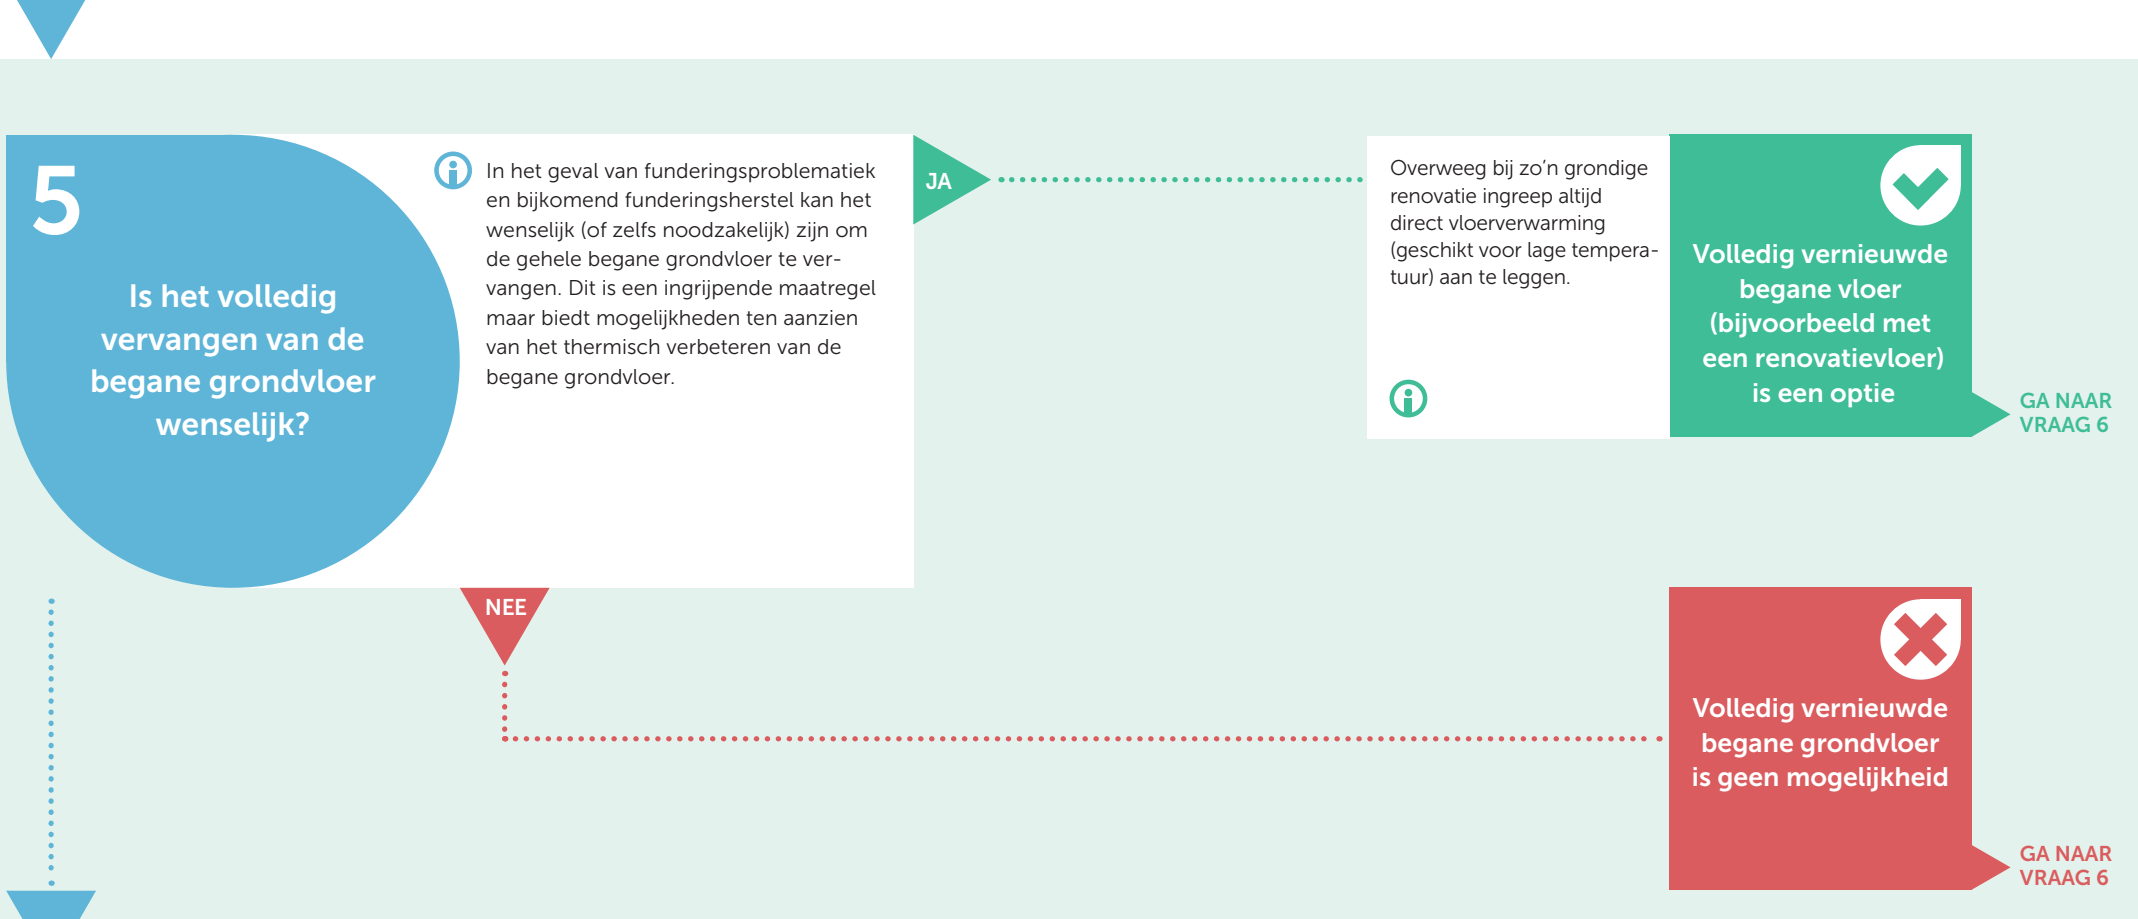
5

Is het volledig vervangen van de begane grondvloer wenselijk?

In het geval van funderingsproblematiek en bijkomend funderingsherstel kan het wenselijk (of zelfs noodzakelijk) zijn om de gehele begane grondvloer te vervangen. Dit is een ingrijpende maatregel maar biedt mogelijkheden ten aanzien van het thermisch verbeteren van de begane grondvloer.

JA

Overweeg bij zo'n grondige renovatie ingreep altijd direct vloerverwarming (geschikt voor lage temperatuur) aan te leggen.

Volledig vernieuwde begane vloer (bijvoorbeeld met een renovatievloer) is een optie

GA NAAR VRAAG 6

NEE

Volledig vernieuwde begane grondvloer is geen mogelijkheid

GA NAAR VRAAG 6